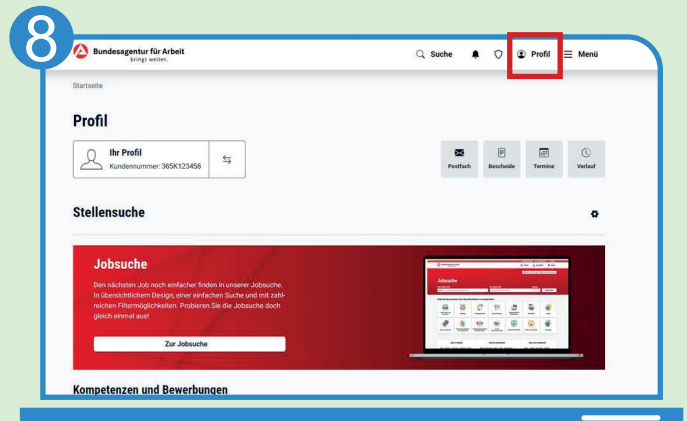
8

Bundesagentur für Arbeit
bringt weiter.

Suche

Profil

Menü

Startseite

Profil

Ihr Profil
Kundennummer: 365K123456

Postfach

Bescheide

Termine

Verlauf

Stellensuche

Jobsuche

Den nächsten Job noch einfacher finden in unserer Jobsuche. In übersichtlichem Design, einer einfachen Suche und mit zahlreichen Filtermöglichkeiten. Probieren Sie die Jobsuche doch gleich einmal aus!

Zur Jobsuche

Jobsuche

Kompetenzen und Bewerbungen